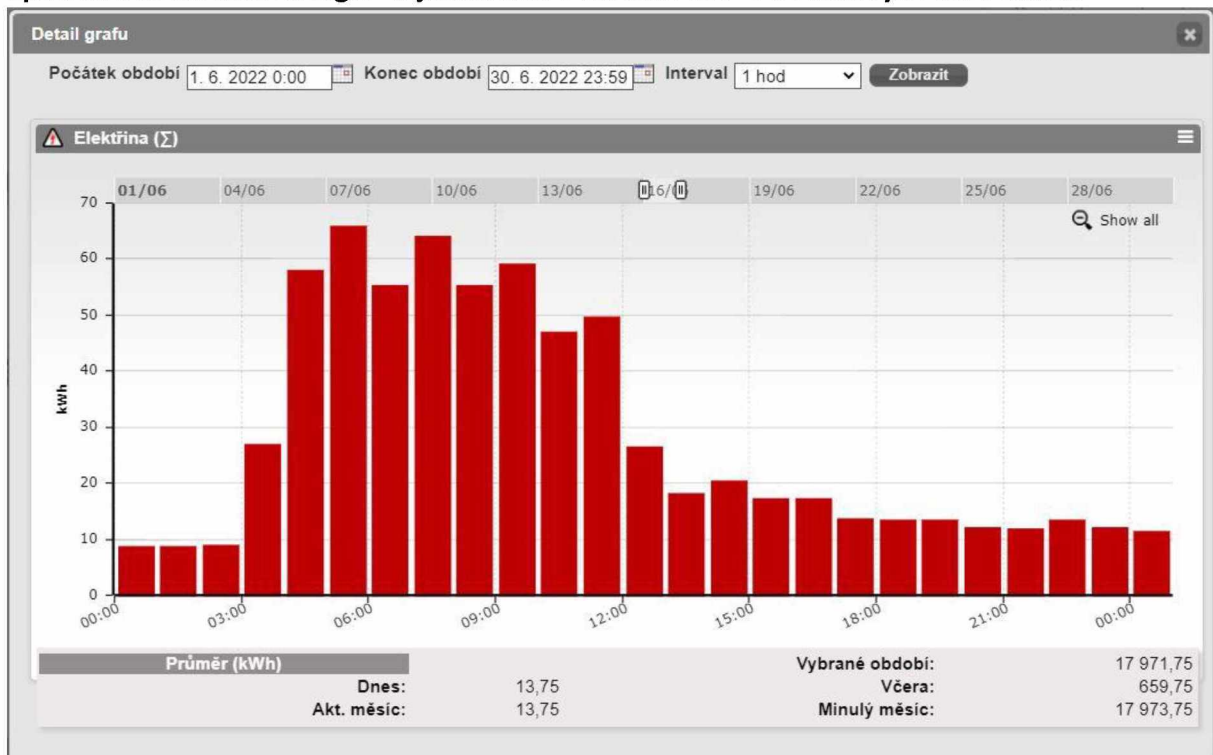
Detail grafu

Počátek období 1. 6. 2022 0:00 Konec období 30. 6. 2022 23:59 Interval 1 hod Zobrazit

Elektřina (∑)

01/06 04/06 07/06 10/06 13/06 16/06 19/06 22/06 25/06 28/06

Show all

70
60
50
40
30
20
10
0

kWh

00:00 03:00 06:00 09:00 12:00 15:00 18:00 21:00 00:00

| Průměr (kWh) | | Vybrané období: | 17 971,75 |
|---|---|---|---|
| Dnes: | 13,75 | Včera: | 659,75 |
| Akt. měsíc: | 13,75 | Minulý měsíc: | 17 973,75 |